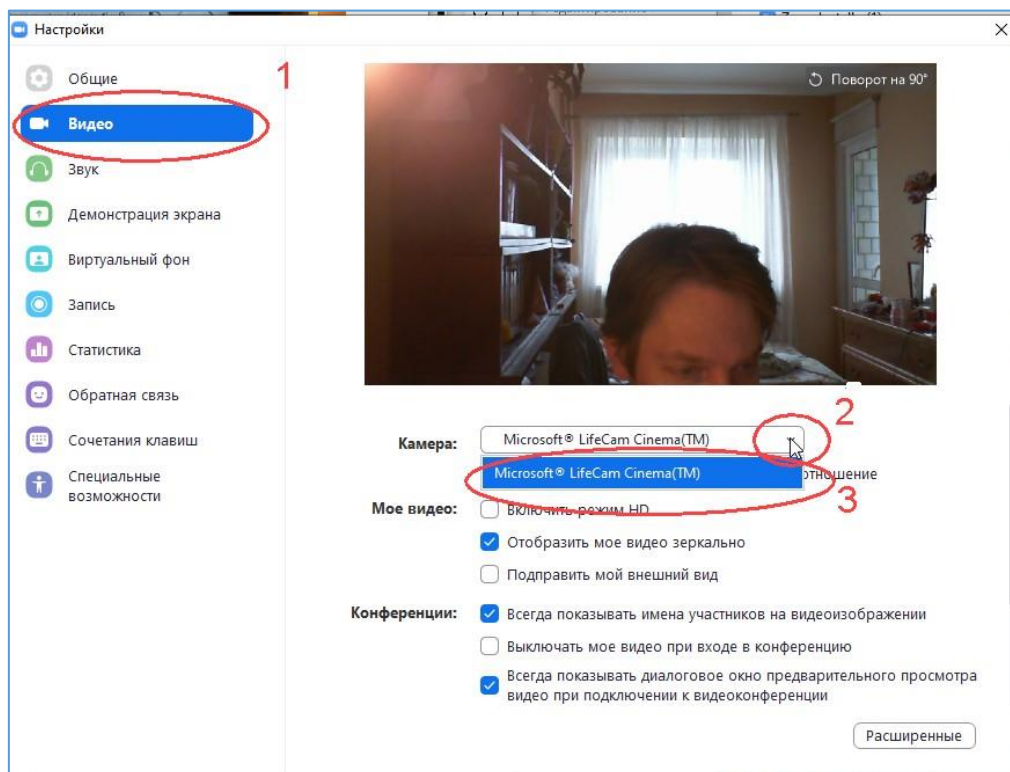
Настройки

Общие
1
Видео
Звук
Демонстрация экрана
Виртуальный фон
Запись
Статистика
Обратная связь
Сочетания клавиш
Специальные возможности

Поворот на 90°

2
Камера: Microsoft® LifeCam Cinema(TM)
Microsoft® LifeCam Cinema(TM)
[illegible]отношение
3
Мое видео: Включить режим HD
Отобразить мое видео зеркально
Подправить мой внешний вид

Конференции: Всегда показывать имена участников на видеоизображении
Выключать мое видео при входе в конференцию
Всегда показывать диалоговое окно предварительного просмотра видео при подключении к видеоконференции

Расширенные